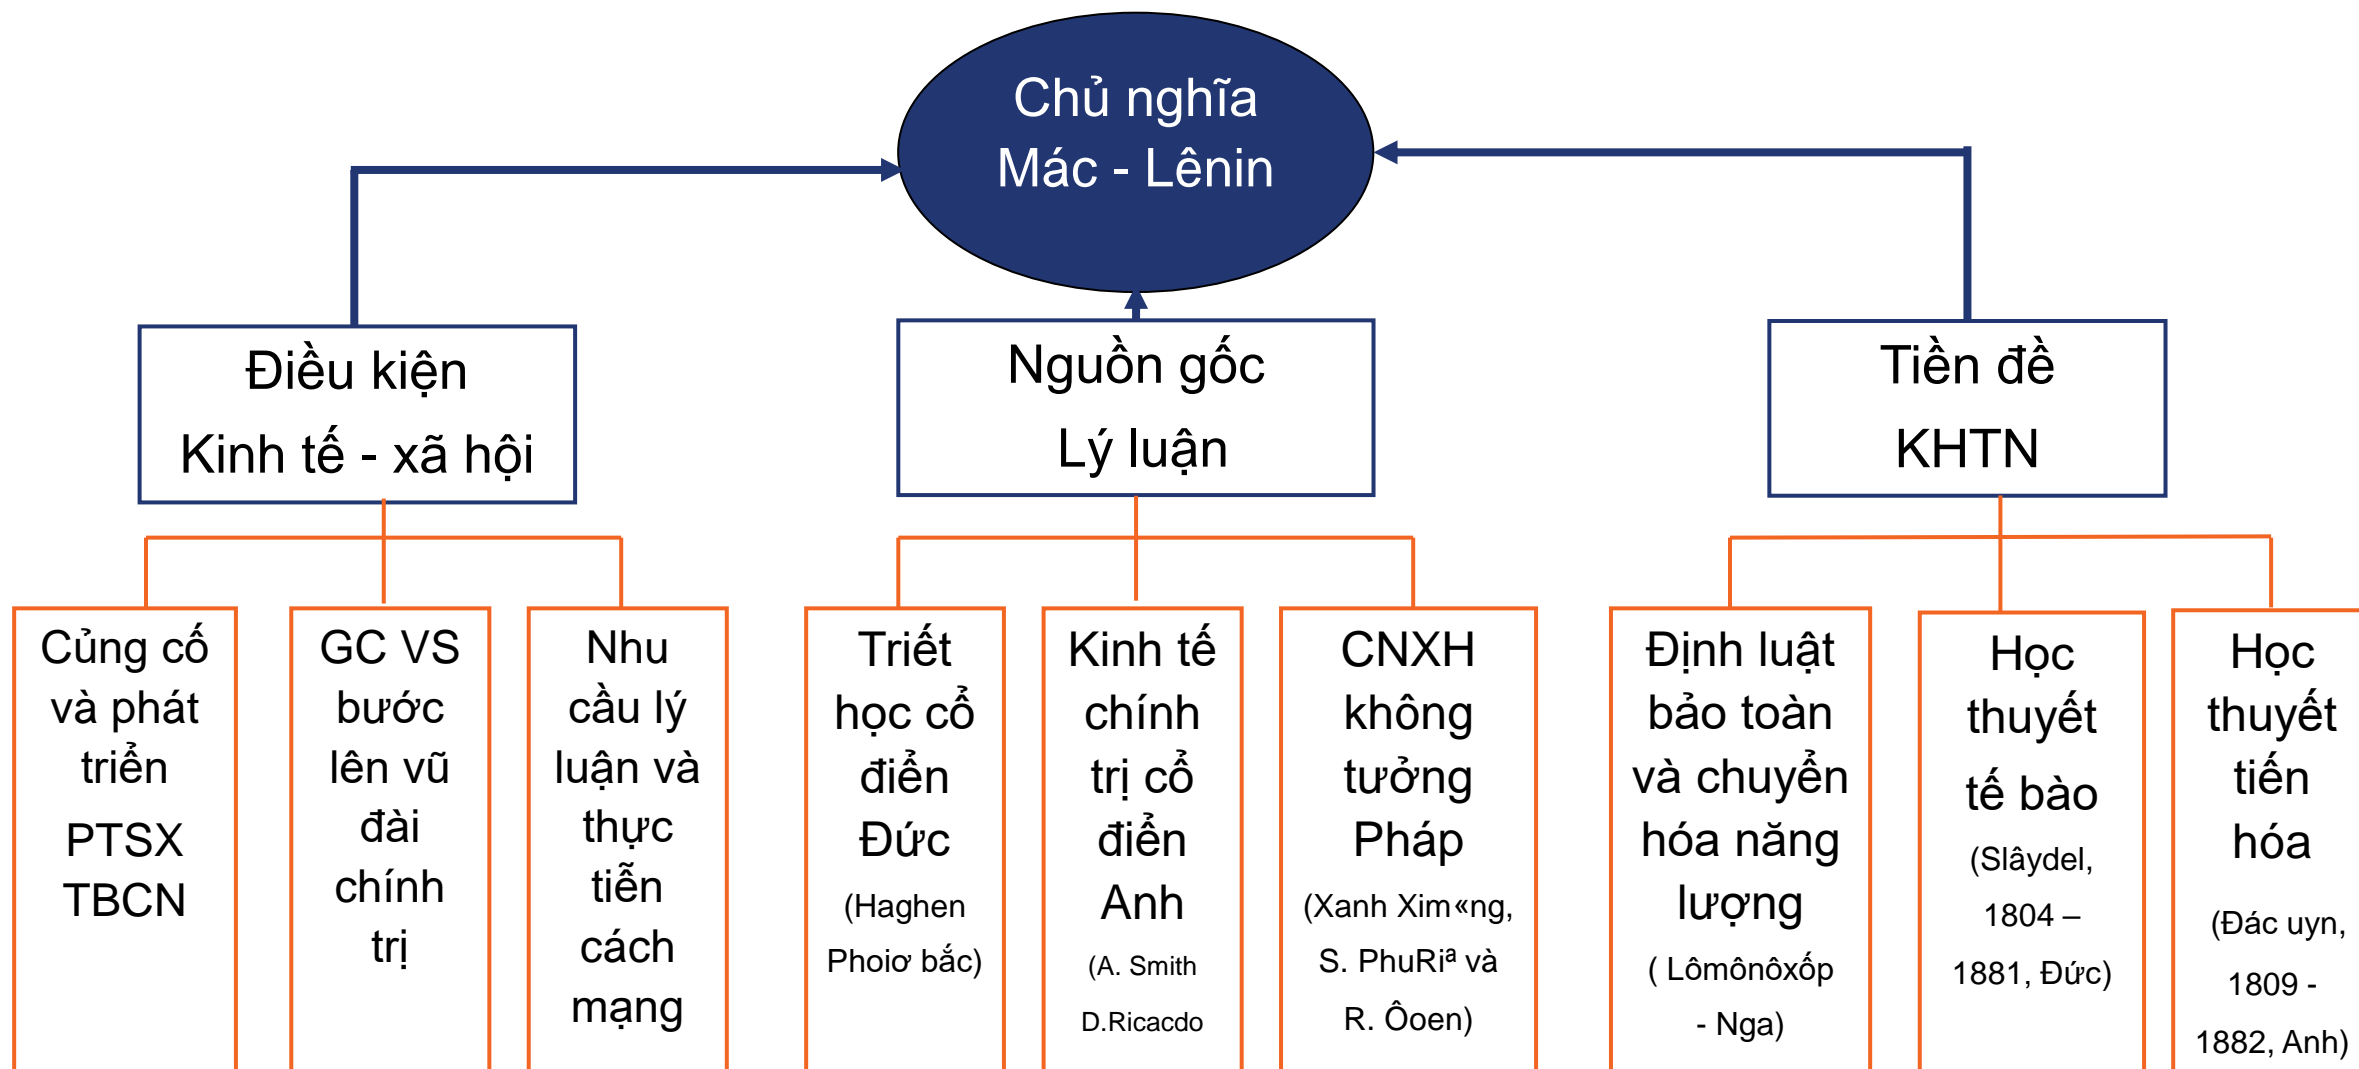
Chủ nghĩa Mác - Lênin

Điều kiện Kinh tế - xã hội

Nguồn gốc Lý luận

Tiền đề KHTN

Củng cố và phát triển PTSX TBCN

GC VS bước lên vũ đài chính trị

Nhu cầu lý luận và thực tiễn cách mạng

Triết học cổ điển Đức (Haghen Phoiơ bắc)

Kinh tế chính trị cổ điển Anh (A. Smith D.Ricacdo

CNXH không tưởng Pháp (Xanh Xim«ng, S. PhuRiª và R. Ôoen)

Định luật bảo toàn và chuyển hóa năng lượng ( Lômônôxốp - Nga)

Học thuyết tế bào (Slâydel, 1804 – 1881, Đức)

Học thuyết tiến hóa (Đác uyn, 1809 - 1882, Anh)